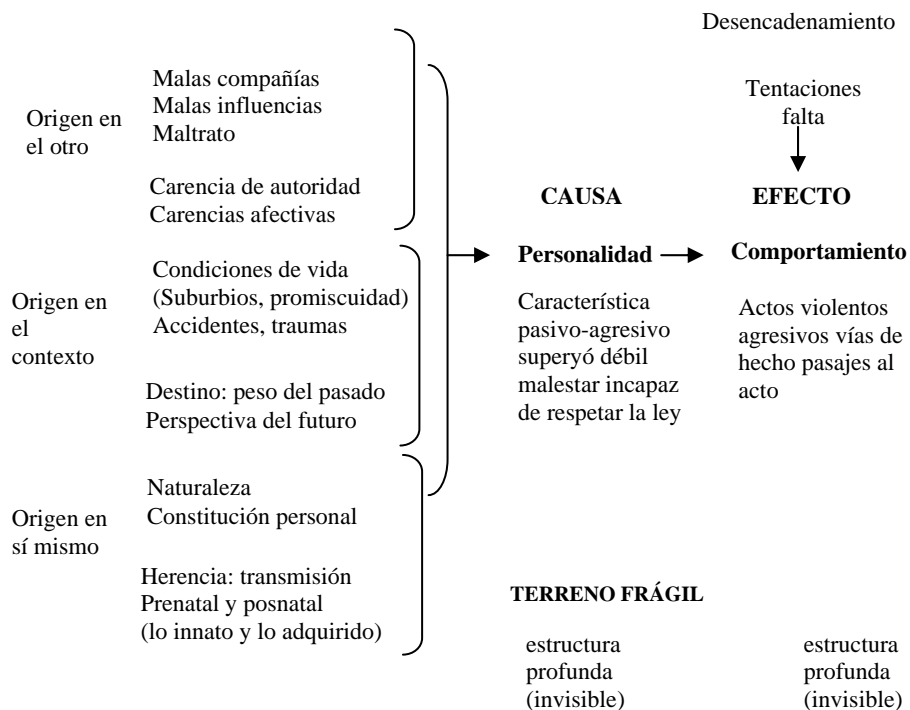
Desencadenamiento

Tentaciones falta

Origen en el otro

Malas compañías
Malas influencias
Maltrato

Carencia de autoridad
Carencias afectivas

Origen en el contexto

Condiciones de vida
(Suburbios, promiscuidad)
Accidentes, traumas

Destino: peso del pasado
Perspectiva del futuro

Origen en sí mismo

Naturaleza
Constitución personal

Herencia: transmisión
Prenatal y posnatal
(lo innato y lo adquirido)

**CAUSA**

**Personalidad**

Característica pasivo-agresivo superyó débil malestar incapaz de respetar la ley

**EFECTO**

**Comportamiento**

Actos violentos agresivos vías de hecho pasajes al acto

**TERRENO FRÁGIL**

estructura profunda (invisible)

estructura profunda (invisible)